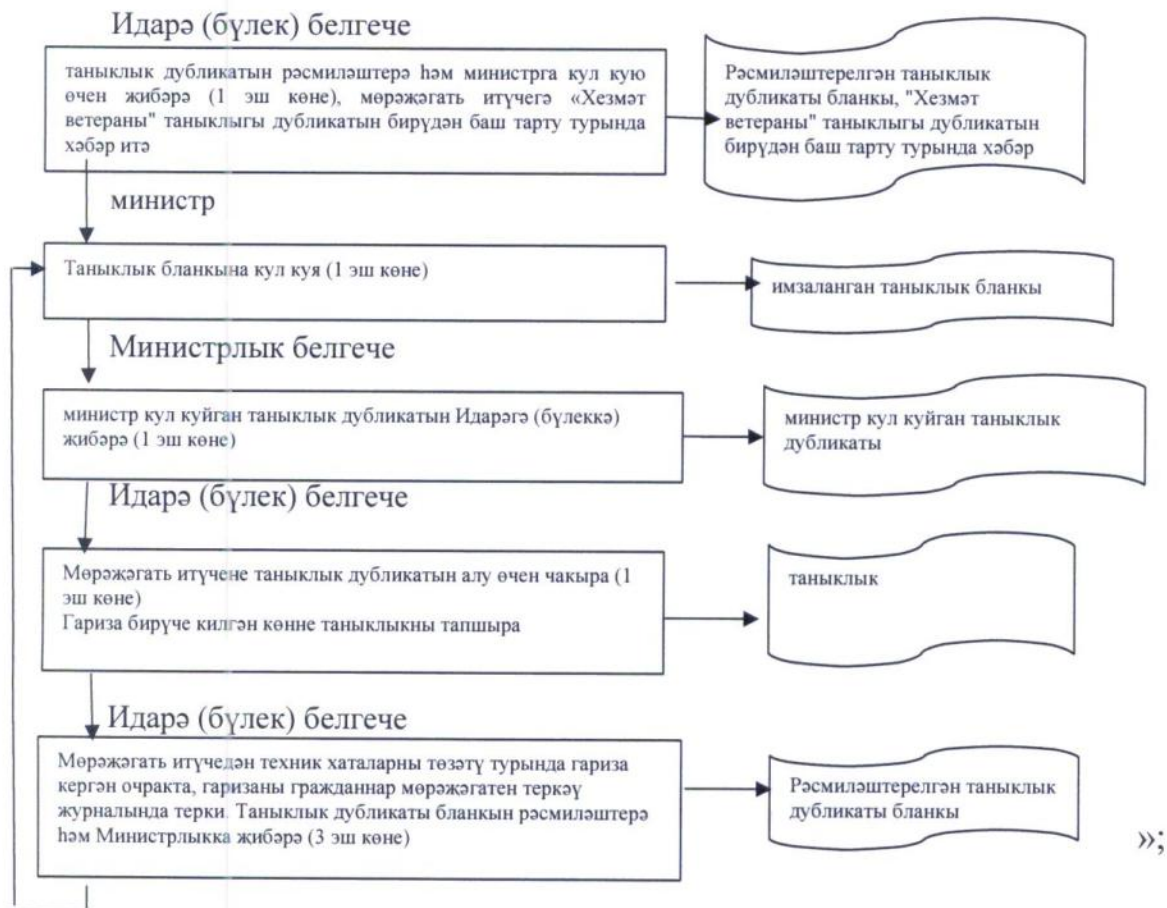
Идарә (бүлек) белгече

таныклык дубликатын рәсмиләштерә һәм министрга кул кую өчен җибәрә (1 эш көне), мөрәҗәгать итүчегә «Хезмәт ветераны" таныклыгы дубликатын бирүдән баш тарту турында хәбәр итә

Рәсмиләштерелгән таныклык дубликаты бланкы, "Хезмәт ветераны" таныклыгы дубликатын бирүдән баш тарту турында хәбәр

министр

Таныклык бланкына кул куя (1 эш көне)

имзаланган таныклык бланкы

Министрлык белгече

министр кул куйган таныклык дубликатын Идарәгә (бүлеккә) җибәрә (1 эш көне)

министр кул куйган таныклык дубликаты

Идарә (бүлек) белгече

Мөрәҗәгать итүчене таныклык дубликатын алу өчен чакыра (1 эш көне)
Гариза бирүче килгән көнне таныклыкны тапшыра

таныклык

Идарә (бүлек) белгече

Мөрәҗәгать итүчедән техник хаталарны төзәтү турында гариза кергән очракта, гаризаны гражданнар мөрәҗәгатен теркәү журналында терки. Таныклык дубликаты бланкын рәсмиләштерә һәм Министрлыкка җибәрә (3 эш көне)

Рәсмиләштерелгән таныклык дубликаты бланкы

»;